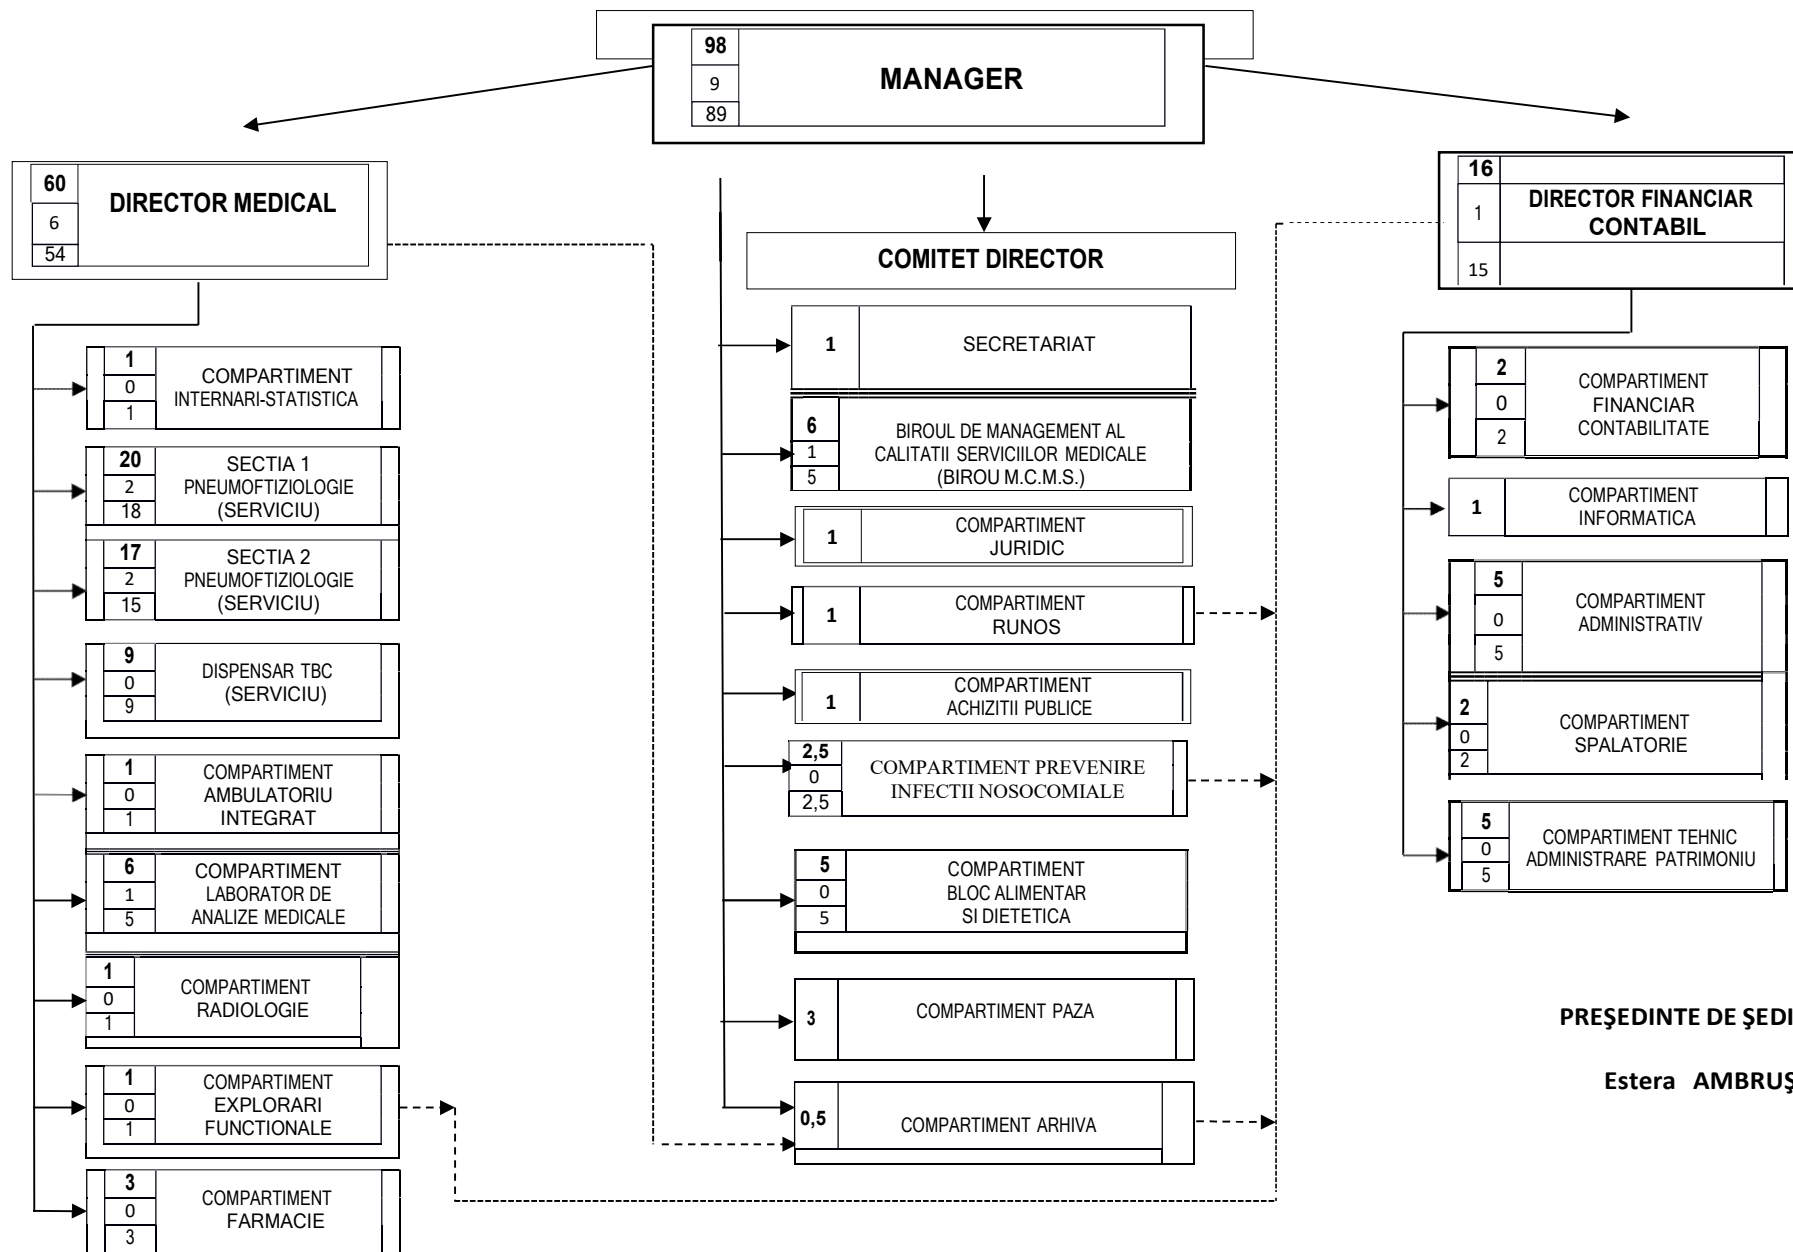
98
9
89
MANAGER

60
6
54
DIRECTOR MEDICAL

COMITET DIRECTOR

16
1
15
DIRECTOR FINANCIAR CONTABIL

1
0
1
COMPARTIMENT INTERNARI-STATISTICA

20
2
18
SECTIA 1 PNEUMOFTIZIOLOGIE (SERVICIU)

17
2
15
SECTIA 2 PNEUMOFTIZIOLOGIE (SERVICIU)

9
0
9
DISPENSAR TBC (SERVICIU)

1
0
1
COMPARTIMENT AMBULATORIU INTEGRAT

6
1
5
COMPARTIMENT LABORATOR DE ANALIZE MEDICALE

1
0
1
COMPARTIMENT RADIOLOGIE

1
0
1
COMPARTIMENT EXPLORARI FUNCTIONALE

3
0
3
COMPARTIMENT FARMACIE

1
SECRETARIAT

6
1
5
BIROUL DE MANAGEMENT AL CALITATII SERVICIILOR MEDICALE (BIROU M.C.M.S.)

1
COMPARTIMENT JURIDIC

1
COMPARTIMENT RUNOS

1
COMPARTIMENT ACHIZITII PUBLICE

2,5
0
2,5
COMPARTIMENT PREVENIRE INFECTII NOSOCOMIALE

5
0
5
COMPARTIMENT BLOC ALIMENTAR SI DIETETICA

3
COMPARTIMENT PAZA

0,5
COMPARTIMENT ARHIVA

2
0
2
COMPARTIMENT FINANCIAR CONTABILITATE

1
COMPARTIMENT INFORMATICA

5
0
5
COMPARTIMENT ADMINISTRATIV

2
0
2
COMPARTIMENT SPALATORIE

5
0
5
COMPARTIMENT TEHNIC ADMINISTRARE PATRIMONIU

PREŞEDINTE DE ŞEDI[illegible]

Estera AMBRUŞ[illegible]